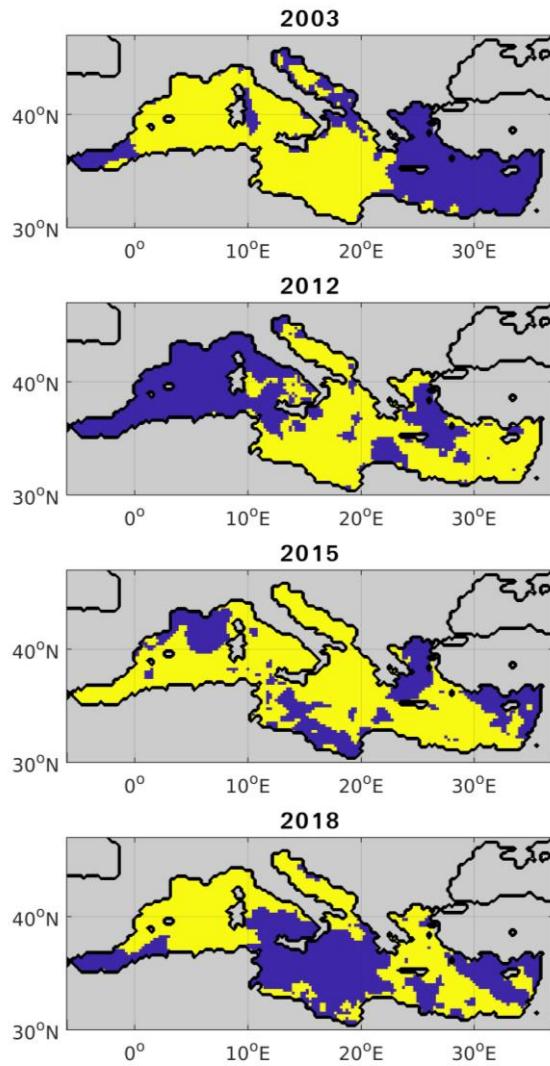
2003

$40^oN$

$30^oN$

$0^o$ $10^oE$ $20^oE$ $30^oE$

2012

$40^oN$

$30^oN$

$0^o$ $10^oE$ $20^oE$ $30^oE$

2015

$40^oN$

$30^oN$

$0^o$ $10^oE$ $20^oE$ $30^oE$

2018

$40^oN$

$30^oN$

$0^o$ $10^oE$ $20^oE$ $30^oE$